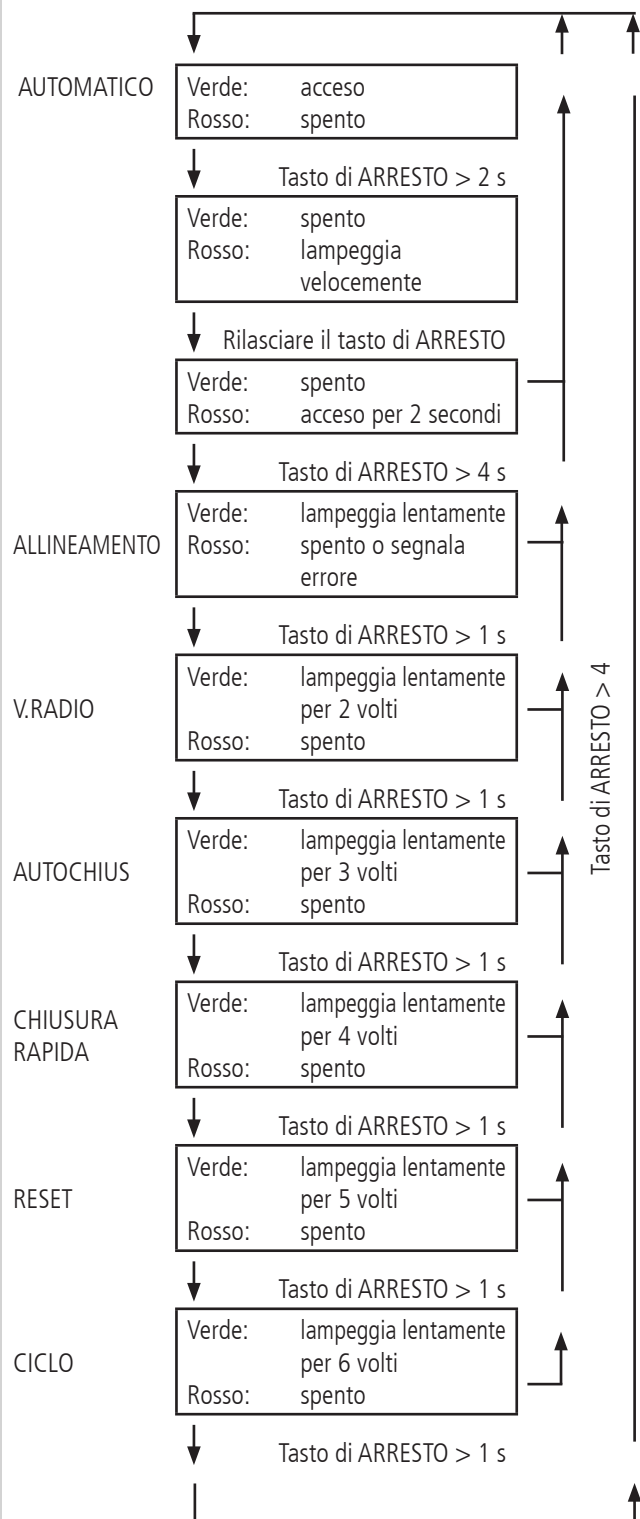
AUTOMATICO
Verde: acceso
Rosso: spento

Tasto di ARRESTO > 2 s

Verde: spento
Rosso: lampeggia velocemente

Rilasciare il tasto di ARRESTO

Verde: spento
Rosso: acceso per 2 secondi

Tasto di ARRESTO > 4 s

ALLINEAMENTO
Verde: lampeggia lentamente
Rosso: spento o segnala errore

Tasto di ARRESTO > 1 s

V.RADIO
Verde: lampeggia lentamente per 2 volti
Rosso: spento

Tasto di ARRESTO > 1 s

AUTOCHIUS
Verde: lampeggia lentamente per 3 volti
Rosso: spento

Tasto di ARRESTO > 1 s

CHIUSURA RAPIDA
Verde: lampeggia lentamente per 4 volti
Rosso: spento

Tasto di ARRESTO > 1 s

RESET
Verde: lampeggia lentamente per 5 volti
Rosso: spento

Tasto di ARRESTO > 1 s

CICLO
Verde: lampeggia lentamente per 6 volti
Rosso: spento

Tasto di ARRESTO > 1 s

Tasto di ARRESTO > 4